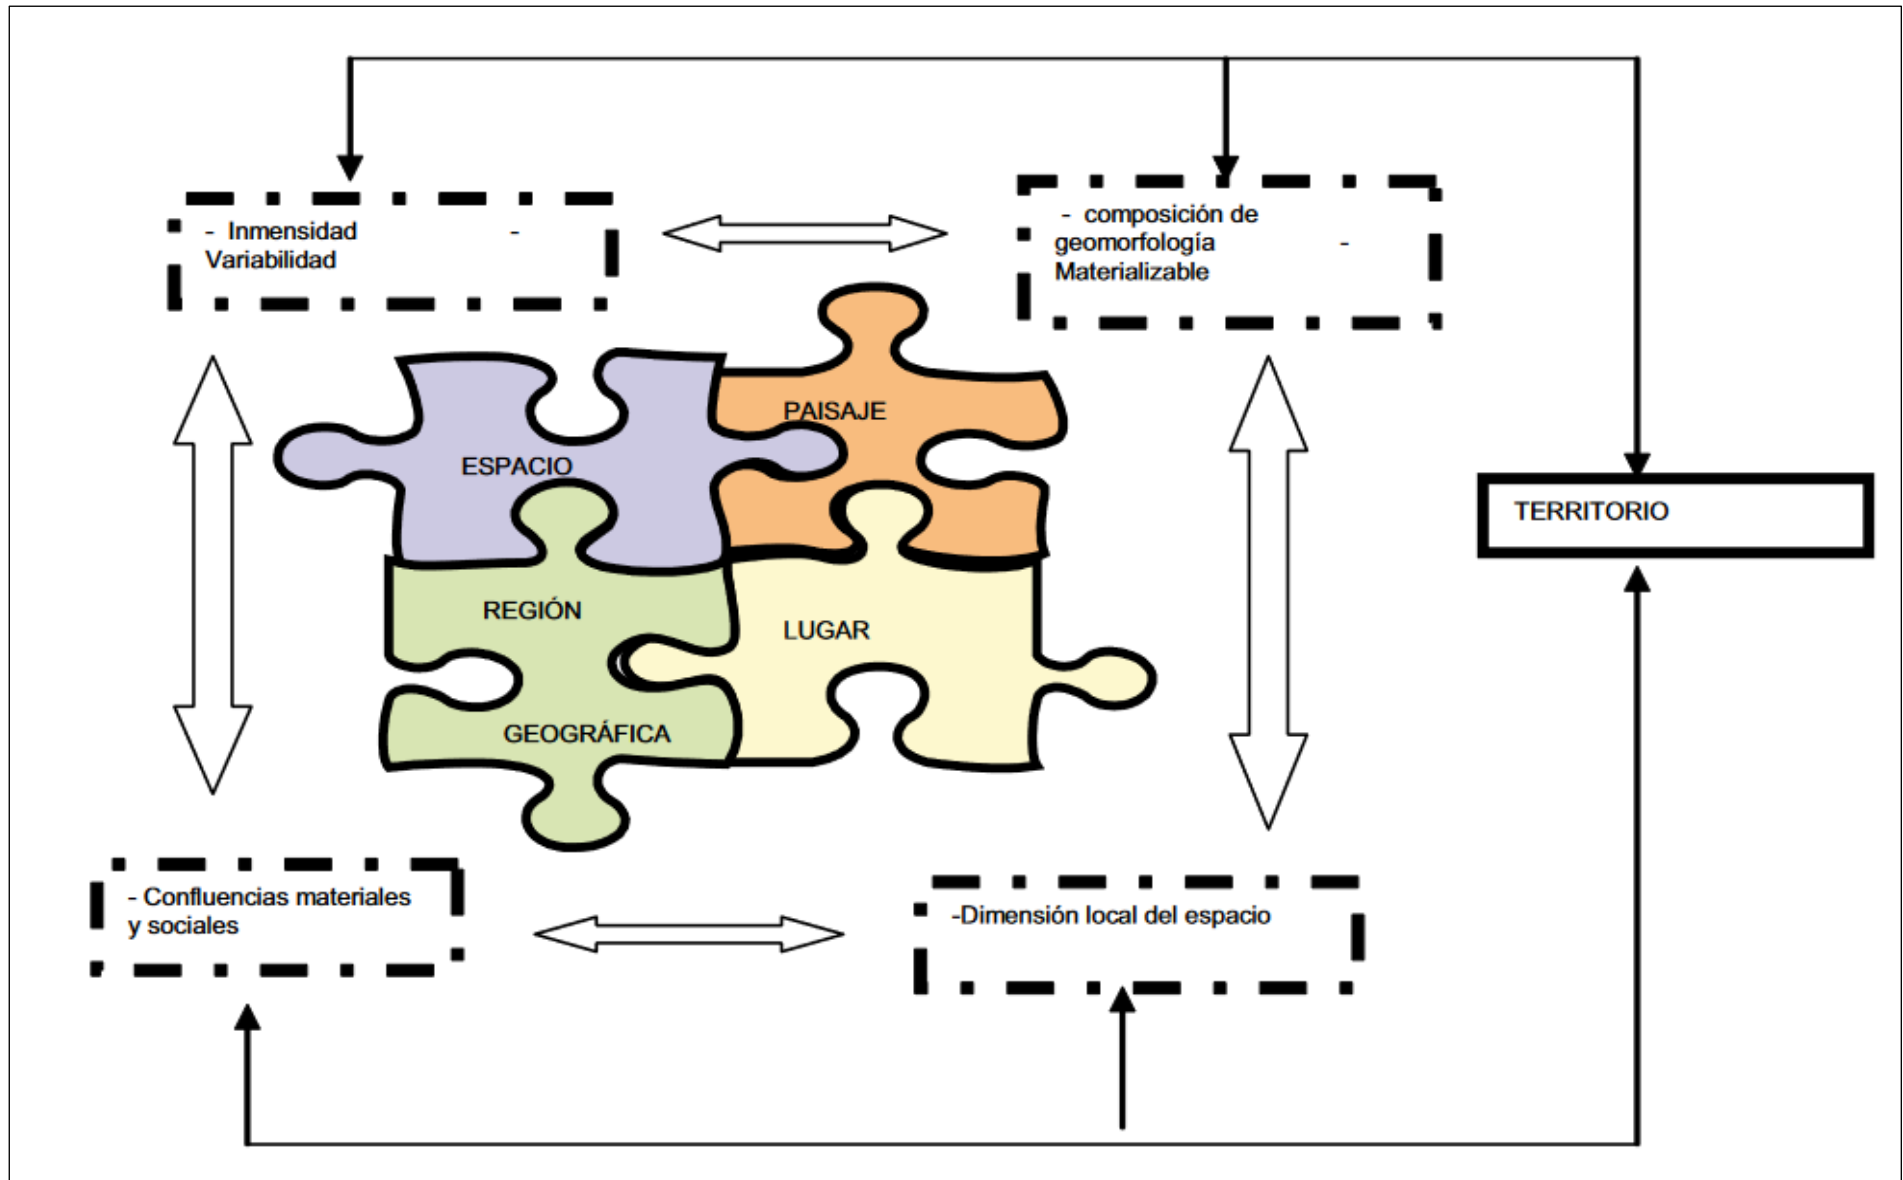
- Inmensidad -
Variabilidad

- composición de geomorfología -
Materializable

ESPACIO

PAISAJE

REGIÓN

GEOGRÁFICA

LUGAR

TERRITORIO

- Confluencias materiales y sociales

-Dimensión local del espacio